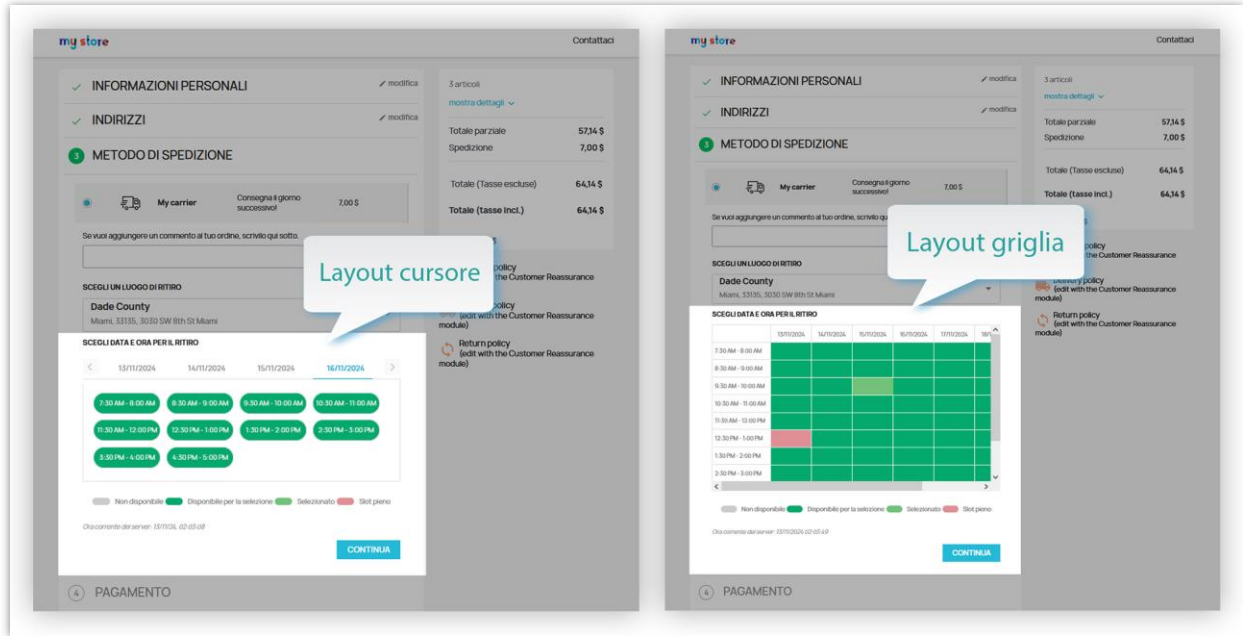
my store

Contattaci

INFORMAZIONI PERSONALI

modifica

INDIRIZZI

modifica

3 METODO DI SPEDIZIONE

My carrier

Consegna il giorno successivo!

7,00 $

Se vuoi aggiungere un commento al tuo ordine, scrivilo qui sotto.

Layout cursore

SCEGLI UN LUOGO DI RITIRO

Dade County

Miami, 33135, 3030 SW 8th St Miami

SCEGLI DATA E ORA PER IL RITIRO

13/11/2024 14/11/2024 15/11/2024 16/11/2024

7:30 AM - 8:00 AM | 8:30 AM - 9:00 AM | 9:30 AM - 10:00 AM | 10:30 AM - 11:00 AM
11:30 AM - 12:00 PM | 12:30 PM - 1:00 PM | 1:30 PM - 2:00 PM | 2:30 PM - 3:00 PM
3:30 PM - 4:00 PM | 4:30 PM - 5:00 PM

Non disponibile Disponibile per la selezione Selezionato Slot pieno

Ora corrente del server: 13/11/26, 02:03:08

CONTINUA

4 PAGAMENTO

3 articoli

mostra dettagli

Totale parziale 57,14 $
Spedizione 7,00 $

Totale (Tasse escluse) 64,14 $

Totale (tasse incl.) 64,14 $

policy
the Customer Reassurance

policy
(edit with the Customer Reassurance module)

Return policy
(edit with the Customer Reassurance module)

my store

Contattaci

INFORMAZIONI PERSONALI

modifica

INDIRIZZI

modifica

3 METODO DI SPEDIZIONE

My carrier

Consegna il giorno successivo!

7,00 $

Se vuoi aggiungere un commento al tuo ordine, scrivilo qu

Layout griglia

SCEGLI UN LUOGO DI RITIRO

Dade County

Miami, 33135, 3030 SW 8th St Miami

SCEGLI DATA E ORA PER IL RITIRO

| | 13/11/2024 | 14/11/2024 | 15/11/2024 | 16/11/2024 | 17/11/2024 | 18/1 |
|---|---|---|---|---|---|---|
| 7:30 AM - 8:00 AM | | | | | | |
| 8:30 AM - 9:00 AM | | | | | | |
| 9:30 AM - 10:00 AM | | | | | | |
| 10:30 AM - 11:00 AM | | | | | | |
| 11:30 AM - 12:00 PM | | | | | | |
| 12:30 PM - 1:00 PM | | | | | | |
| 1:30 PM - 2:00 PM | | | | | | |
| 2:30 PM - 3:00 PM | | | | | | |

Non disponibile Disponibile per la selezione Selezionato Slot pieno

Ora corrente del server: 13/11/2026 02:03:49

CONTINUA

4 PAGAMENTO

3 articoli

mostra dettagli

Totale parziale 57,14 $
Spedizione 7,00 $

Totale (Tasse escluse) 64,14 $

Totale (tasse incl.) 64,14 $

policy
the Customer Reassurance

Delivery policy
(edit with the Customer Reassurance module)

Return policy
(edit with the Customer Reassurance module)